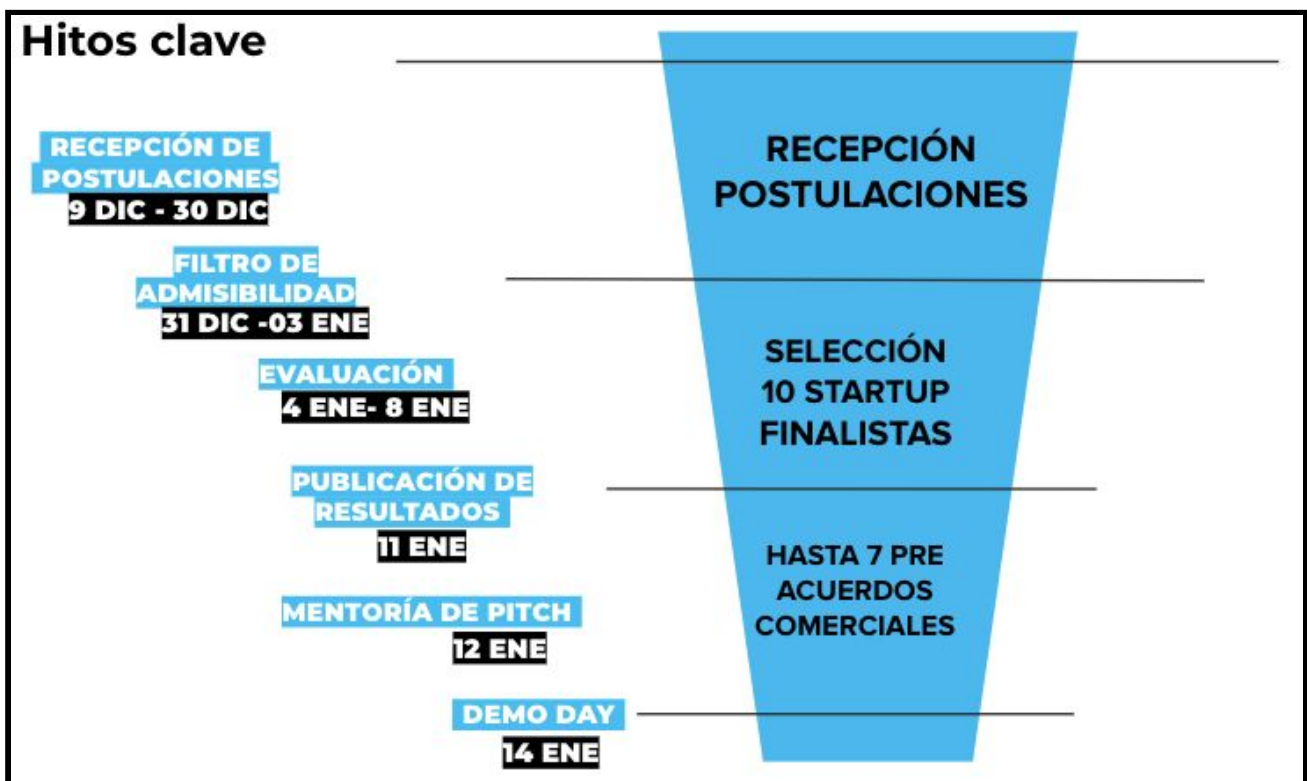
Hitos clave

RECEPCIÓN DE POSTULACIONES
9 DIC - 30 DIC

FILTRO DE ADMISIBILIDAD
31 DIC -03 ENE

EVALUACIÓN
4 ENE- 8 ENE

PUBLICACIÓN DE RESULTADOS
11 ENE

MENTORÍA DE PITCH
12 ENE

DEMO DAY
14 ENE

RECEPCIÓN POSTULACIONES

SELECCIÓN 10 STARTUP FINALISTAS

HASTA 7 PRE ACUERDOS COMERCIALES